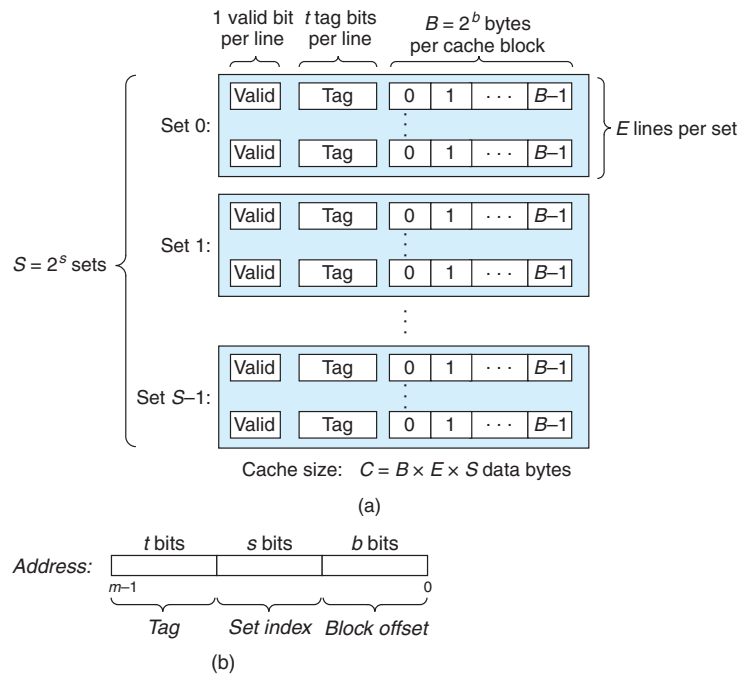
1 valid bit per line

$t$ tag bits per line

$B = 2^b$ bytes per cache block

Set 0:

| Valid | Tag | 0 | 1 | ··· | $B$–1 |
|---|---|---|---|---|---|
| | | ⋮ | | | |
| Valid | Tag | 0 | 1 | ··· | $B$–1 |

$E$ lines per set

Set 1:

| Valid | Tag | 0 | 1 | ··· | $B$–1 |
|---|---|---|---|---|---|
| | | ⋮ | | | |
| Valid | Tag | 0 | 1 | ··· | $B$–1 |

$S = 2^s$ sets

⋮

Set $S$–1:

| Valid | Tag | 0 | 1 | ··· | $B$–1 |
|---|---|---|---|---|---|
| | | ⋮ | | | |
| Valid | Tag | 0 | 1 | ··· | $B$–1 |

Cache size: $C = B \times E \times S$ data bytes

(a)

Address:

$t$ bits $s$ bits $b$ bits

$m$–1 0

Tag Set index Block offset

(b)